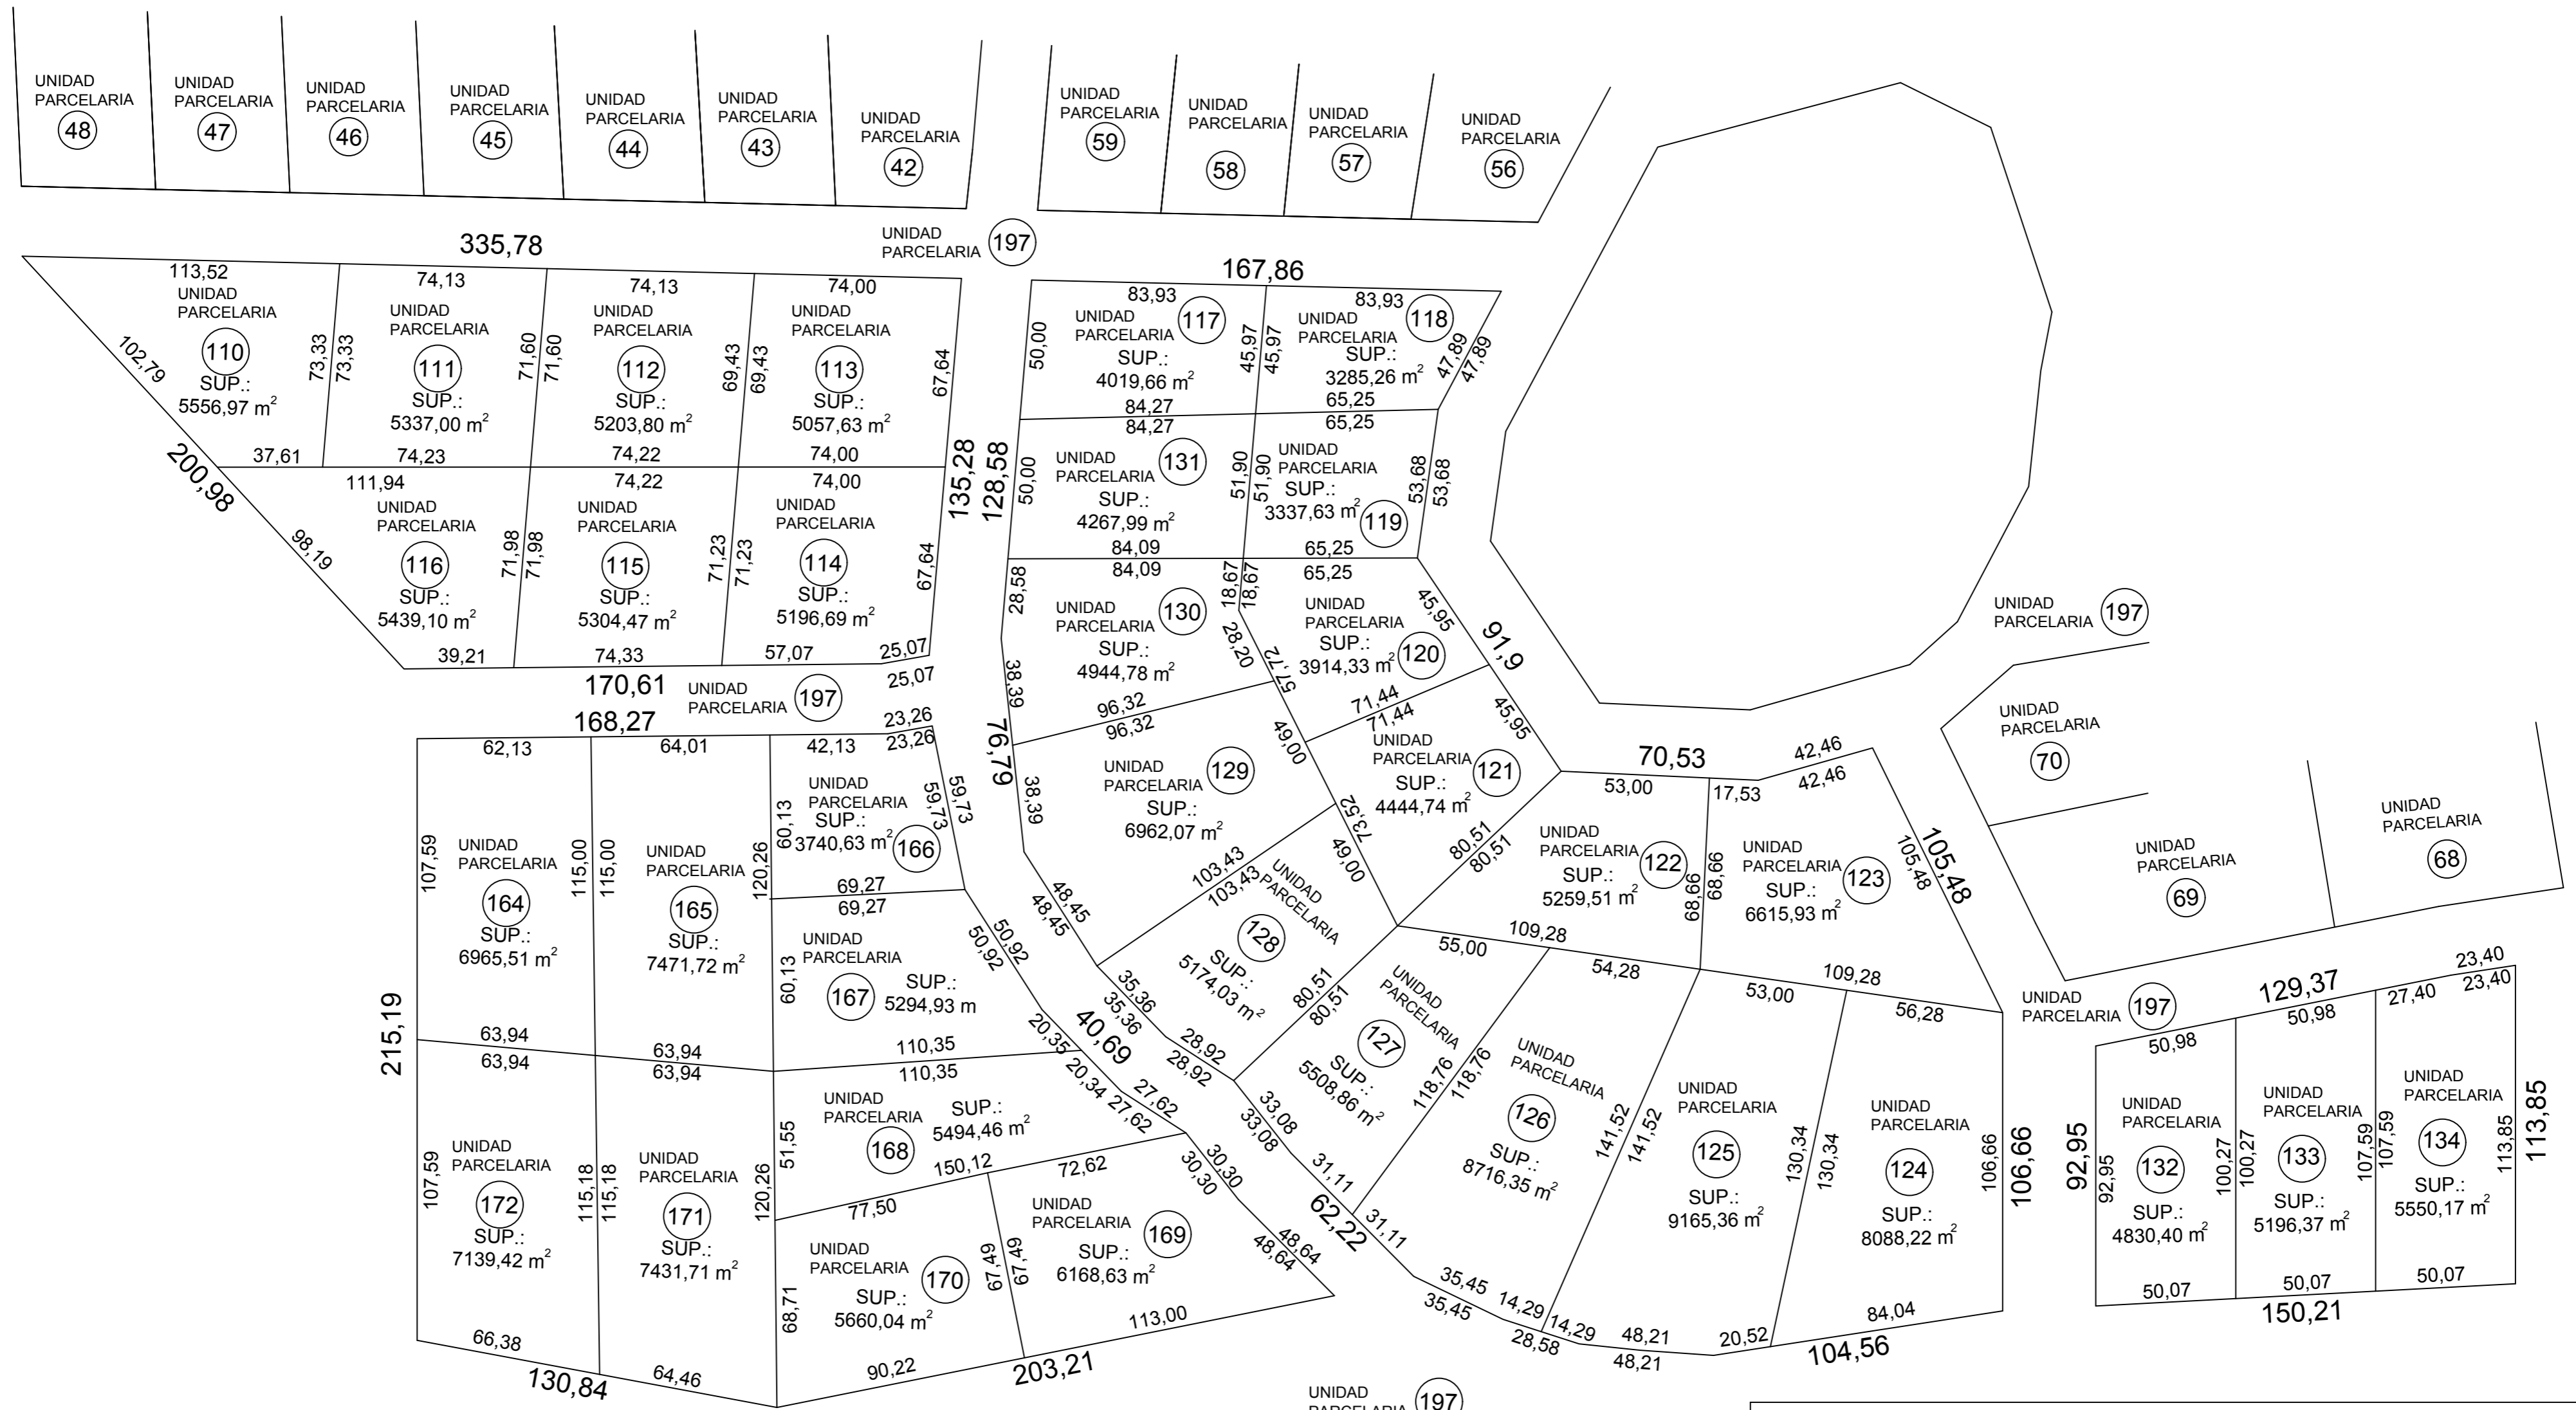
UNIDAD PARCELARIA 48
UNIDAD PARCELARIA 47
UNIDAD PARCELARIA 46
UNIDAD PARCELARIA 45
UNIDAD PARCELARIA 44
UNIDAD PARCELARIA 43
UNIDAD PARCELARIA 42
UNIDAD PARCELARIA 59
UNIDAD PARCELARIA 58
UNIDAD PARCELARIA 57
UNIDAD PARCELARIA 56

335,78
UNIDAD PARCELARIA 197
167,86

113,52
UNIDAD PARCELARIA 110
SUP.: 5556,97 m$^2$
102,79
73,33 73,33
74,13
UNIDAD PARCELARIA 111
SUP.: 5337,00 m$^2$
71,60 71,60
74,13
UNIDAD PARCELARIA 112
SUP.: 5203,80 m$^2$
69,43 69,43
74,00
UNIDAD PARCELARIA 113
SUP.: 5057,63 m$^2$
67,64
37,61 74,23 74,22 74,00
200,98
111,94 74,22 74,00
UNIDAD PARCELARIA 116
SUP.: 5439,10 m$^2$
98,19
71,98 71,98
UNIDAD PARCELARIA 115
SUP.: 5304,47 m$^2$
71,23 71,23
UNIDAD PARCELARIA 114
SUP.: 5196,69 m$^2$
67,64
39,21 74,33 57,07 25,07
135,28
128,58

83,93
UNIDAD PARCELARIA 117
SUP.: 4019,66 m$^2$
50,00
45,97 45,97
83,93
UNIDAD PARCELARIA 118
SUP.: 3285,26 m$^2$
47,89 47,89
84,27 65,25
84,27 65,25
UNIDAD PARCELARIA 131
SUP.: 4267,99 m$^2$
50,00
51,90 51,90
UNIDAD PARCELARIA SUP.: 3337,63 m$^2$ 119
53,68 53,68
84,09 65,25
84,09 65,25
UNIDAD PARCELARIA 130
SUP.: 4944,78 m$^2$
28,58
18,67 18,67
28,20 57,72
UNIDAD PARCELARIA SUP.: 3914,33 m$^2$ 120
45,95
91,9
38,39
96,32 96,32
71,44 71,44
45,95
UNIDAD PARCELARIA 129
SUP.: 6962,07 m$^2$
76,79
38,39
49,00
UNIDAD PARCELARIA 121
SUP.: 4444,74 m$^2$
73,52
49,00
80,51 80,51
103,43 103,43
UNIDAD PARCELARIA 128
SUP.: 5174,03 m$^2$
48,45 48,45

170,61
UNIDAD PARCELARIA 197
25,07
168,27
23,26 23,26
62,13 64,01 42,13
UNIDAD PARCELARIA SUP.: 3740,63 m$^2$ 166
60,13
59,73 59,73
107,59
UNIDAD PARCELARIA 164
SUP.: 6965,51 m$^2$
115,00 115,00
UNIDAD PARCELARIA 165
SUP.: 7471,72 m$^2$
120,26
69,27 69,27
UNIDAD PARCELARIA 167
SUP.: 5294,93 m
60,13
50,92 50,92
215,19
63,94 63,94 63,94 63,94
110,35 110,35
20,35 40,69 35,36 35,36
UNIDAD PARCELARIA 168
SUP.: 5494,46 m$^2$
51,55
20,34 27,62 27,62
28,92 28,92
107,59
UNIDAD PARCELARIA 172
SUP.: 7139,42 m$^2$
115,18 115,18
UNIDAD PARCELARIA 171
SUP.: 7431,71 m$^2$
120,26
150,12 72,62
77,50
30,30 30,30
UNIDAD PARCELARIA 170
SUP.: 5660,04 m$^2$
68,71
67,49 67,49
UNIDAD PARCELARIA 169
SUP.: 6168,63 m$^2$
48,64 48,64
66,38 64,46 90,22 113,00
130,84
203,21

70,53
53,00 17,53
42,46 42,46
UNIDAD PARCELARIA 122
SUP.: 5259,51 m$^2$
68,66 68,66
UNIDAD PARCELARIA 123
SUP.: 6615,93 m$^2$
105,48 105,48
55,00 109,28
54,28 109,28
80,51 80,51
UNIDAD PARCELARIA 127
SUP.: 5508,86 m$^2$
33,08 33,08
31,11 31,11
62,22
118,76 118,76
UNIDAD PARCELARIA 126
SUP.: 8716,35 m$^2$
141,52 141,52
53,00 56,28
UNIDAD PARCELARIA 125
SUP.: 9165,36 m$^2$
130,34 130,34
UNIDAD PARCELARIA 124
SUP.: 8088,22 m$^2$
106,66 106,66
35,45 35,45 14,29 14,29 28,58 48,21 48,21 20,52 84,04
104,56

UNIDAD PARCELARIA 197
UNIDAD PARCELARIA 70
UNIDAD PARCELARIA 69
UNIDAD PARCELARIA 68
UNIDAD PARCELARIA 197
129,37
23,40 23,40
27,40
50,98 50,98
92,95 92,95
UNIDAD PARCELARIA 132
SUP.: 4830,40 m$^2$
100,27 100,27
UNIDAD PARCELARIA 133
SUP.: 5196,37 m$^2$
107,59 107,59
UNIDAD PARCELARIA 134
SUP.: 5550,17 m$^2$
113,85 113,85
50,07 50,07 50,07
150,21
UNIDAD PARCELARIA 197